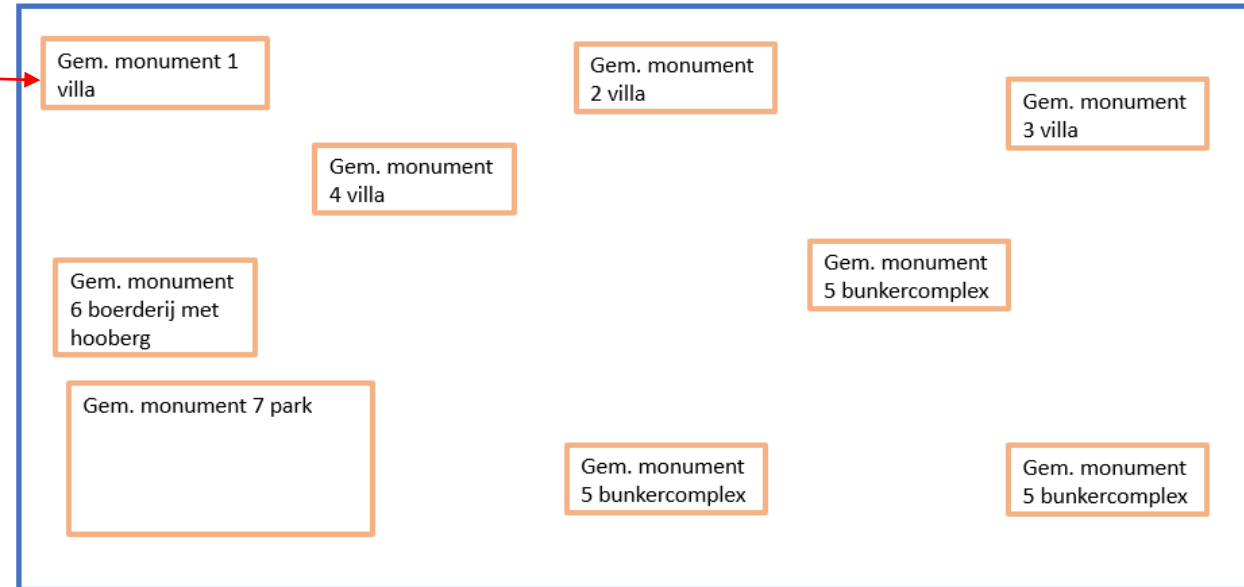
Gem. monument 1 villa

Gem. monument 2 villa

Gem. monument 3 villa

Gem. monument 4 villa

Gem. monument 6 boerderij met hooberg

Gem. monument 5 bunkercomplex

Gem. monument 7 park

Gem. monument 5 bunkercomplex

Gem. monument 5 bunkercomplex